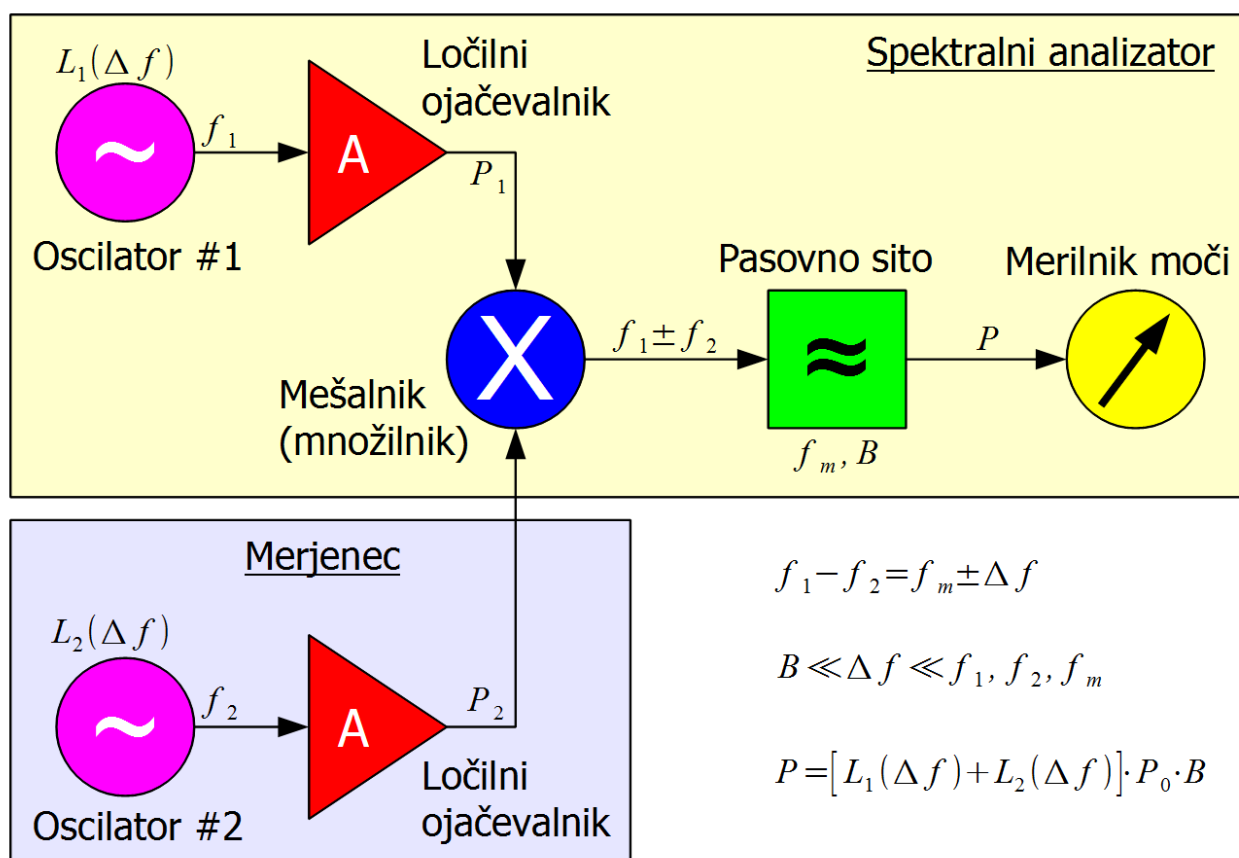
Spektralni analizator

$L_1(\Delta f)$

~

Oscilator #1

$f_1$

A

Ločilni ojačevalnik

$P_1$

X

Mešalnik (množilnik)

$f_1 \pm f_2$

Pasovno sito

≈

$f_m, B$

$P$

Merilnik moči

Merjenec

$L_2(\Delta f)$

~

Oscilator #2

$f_2$

A

$P_2$

Ločilni ojačevalnik

$f_1 - f_2 = f_m \pm \Delta f$

$B \ll \Delta f \ll f_1, f_2, f_m$

$P = \left[ L_1(\Delta f) + L_2(\Delta f) \right] \cdot P_0 \cdot B$